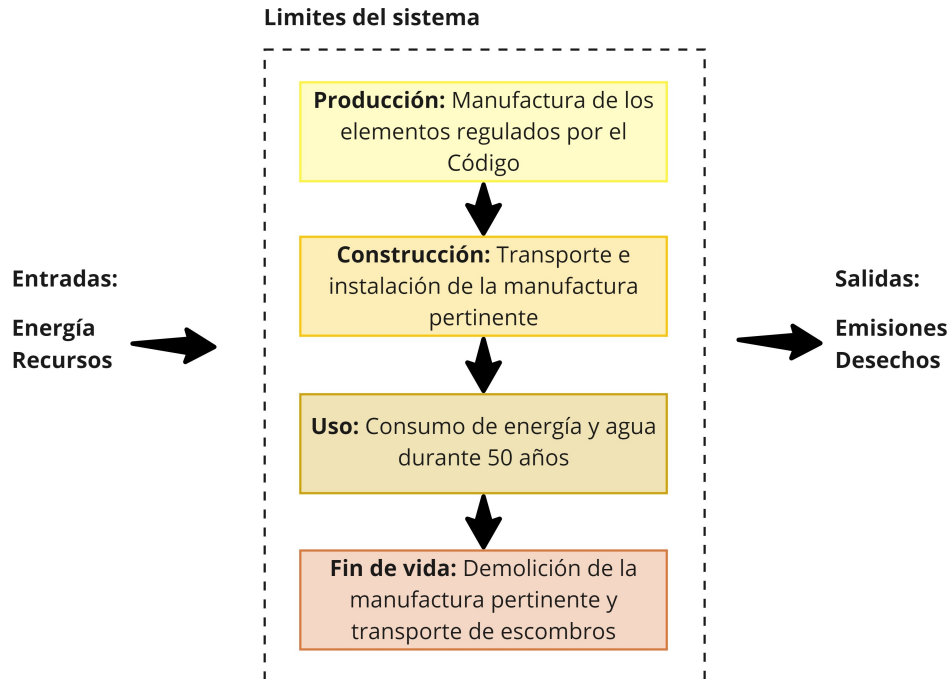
Limites del sistema

Entradas:

Energía
Recursos

Producción: Manufactura de los elementos regulados por el Código

Construcción: Transporte e instalación de la manufactura pertinente

Uso: Consumo de energía y agua durante 50 años

Fin de vida: Demolición de la manufactura pertinente y transporte de escombros

Salidas:

Emisiones
Desechos